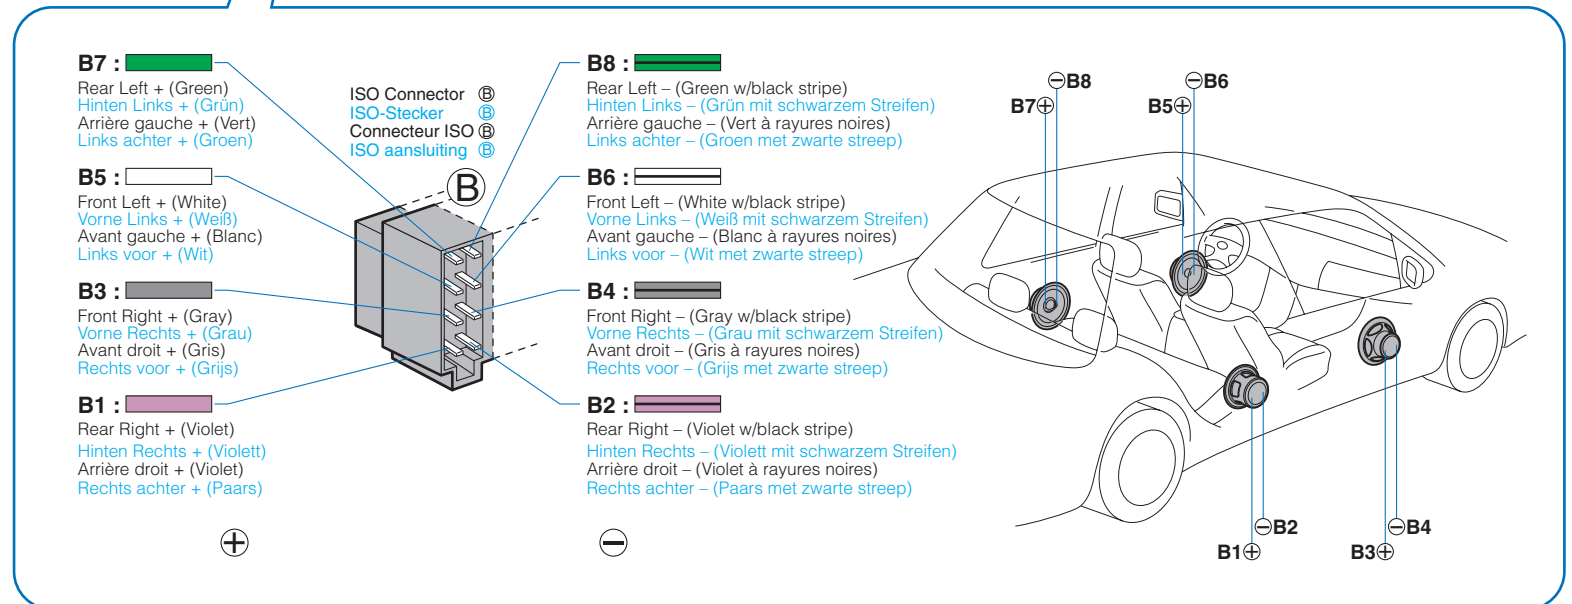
B7 :
Rear Left + (Green)
Hinten Links + (Grün)
Arrière gauche + (Vert)
Links achter + (Groen)

B5 :
Front Left + (White)
Vorne Links + (Weiß)
Avant gauche + (Blanc)
Links voor + (Wit)

B3 :
Front Right + (Gray)
Vorne Rechts + (Grau)
Avant droit + (Gris)
Rechts voor + (Grijs)

B1 :
Rear Right + (Violet)
Hinten Rechts + (Violett)
Arrière droit + (Violet)
Rechts achter + (Paars)

⊕

ISO Connector Ⓑ
ISO-Stecker Ⓑ
Connecteur ISO Ⓑ
ISO aansluiting Ⓑ

Ⓑ

B8 :
Rear Left – (Green w/black stripe)
Hinten Links – (Grün mit schwarzem Streifen)
Arrière gauche – (Vert à rayures noires)
Links achter – (Groen met zwarte streep)

B6 :
Front Left – (White w/black stripe)
Vorne Links – (Weiß mit schwarzem Streifen)
Avant gauche – (Blanc à rayures noires)
Links voor – (Wit met zwarte streep)

B4 :
Front Right – (Gray w/black stripe)
Vorne Rechts – (Grau mit schwarzem Streifen)
Avant droit – (Gris à rayures noires)
Rechts voor – (Grijs met zwarte streep)

B2 :
Rear Right – (Violet w/black stripe)
Hinten Rechts – (Violett mit schwarzem Streifen)
Arrière droit – (Violet à rayures noires)
Rechts achter – (Paars met zwarte streep)

⊖

⊖B8
B7⊕
⊖B6
B5⊕
⊖B2
B1⊕
⊖B4
B3⊕